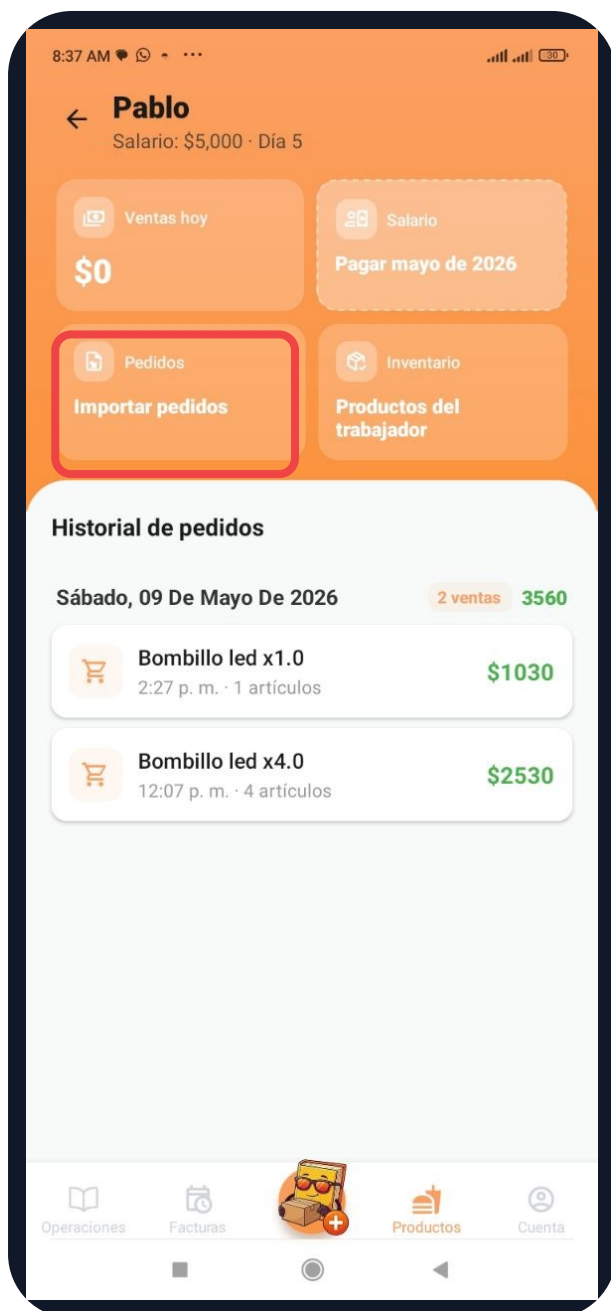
8:37 AM ... 30

Pablo
Salario: $5,000 · Día 5

Ventas hoy
$0

Salario
Pagar mayo de 2026

Pedidos
Importar pedidos

Inventario
Productos del trabajador

Historial de pedidos

Sábado, 09 De Mayo De 2026
2 ventas 3560

Bombillo led x1.0
2:27 p. m. · 1 artículos
$1030

Bombillo led x4.0
12:07 p. m. · 4 artículos
$2530

Operaciones
Facturas
Productos
Cuenta